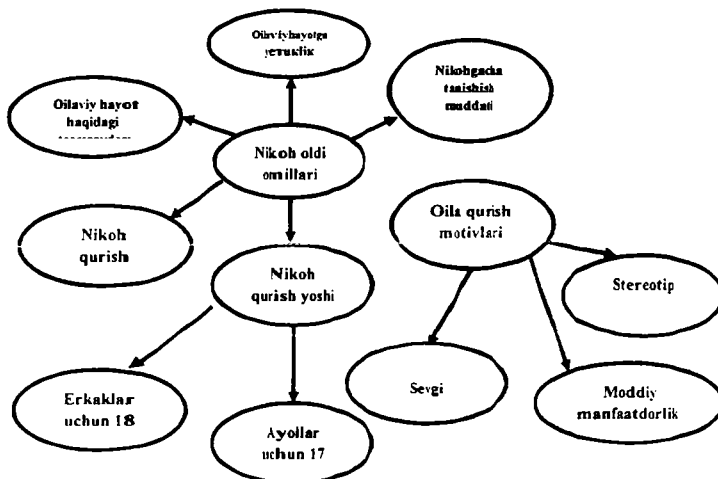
Oilaviyhayotga yetuklik

Nikohgacha tanishish muddati

Oilaviy hayot haqidagi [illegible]

Nikoh oldi omillari

Nikoh qurish

Nikoh qurish yoshi

Oila qurish motivlari

Stereotip

Sevgi

Moddiy manfaatdorlik

Erkaklar uchun 18

Ayollar uchun 17